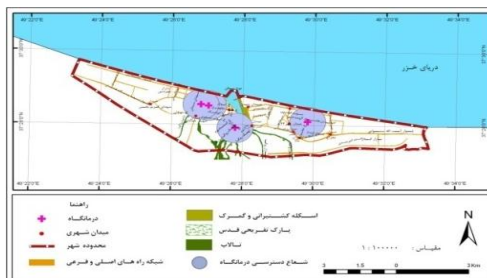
49°22'0"E
49°24'0"E
49°26'0"E
49°28'0"E
49°30'0"E
49°32'0"E

دریای خزر

37°28'0"N
37°26'0"N

49°22'0"E
49°24'0"E
49°26'0"E
49°28'0"E
49°30'0"E
49°32'0"E
49°34'0"E

راهنما
درمانگاه
میدان شهری
محدوده شهر
شبکه راه های اصلی و فرعی
اسکله کشتیرانی و گمرک
پارک تفریحی قدس
تالاب
شعاع دسترسی درمانگاه

مقیاس: ۱:۱۰۰۰۰۰

N

0 1.5 3 Km